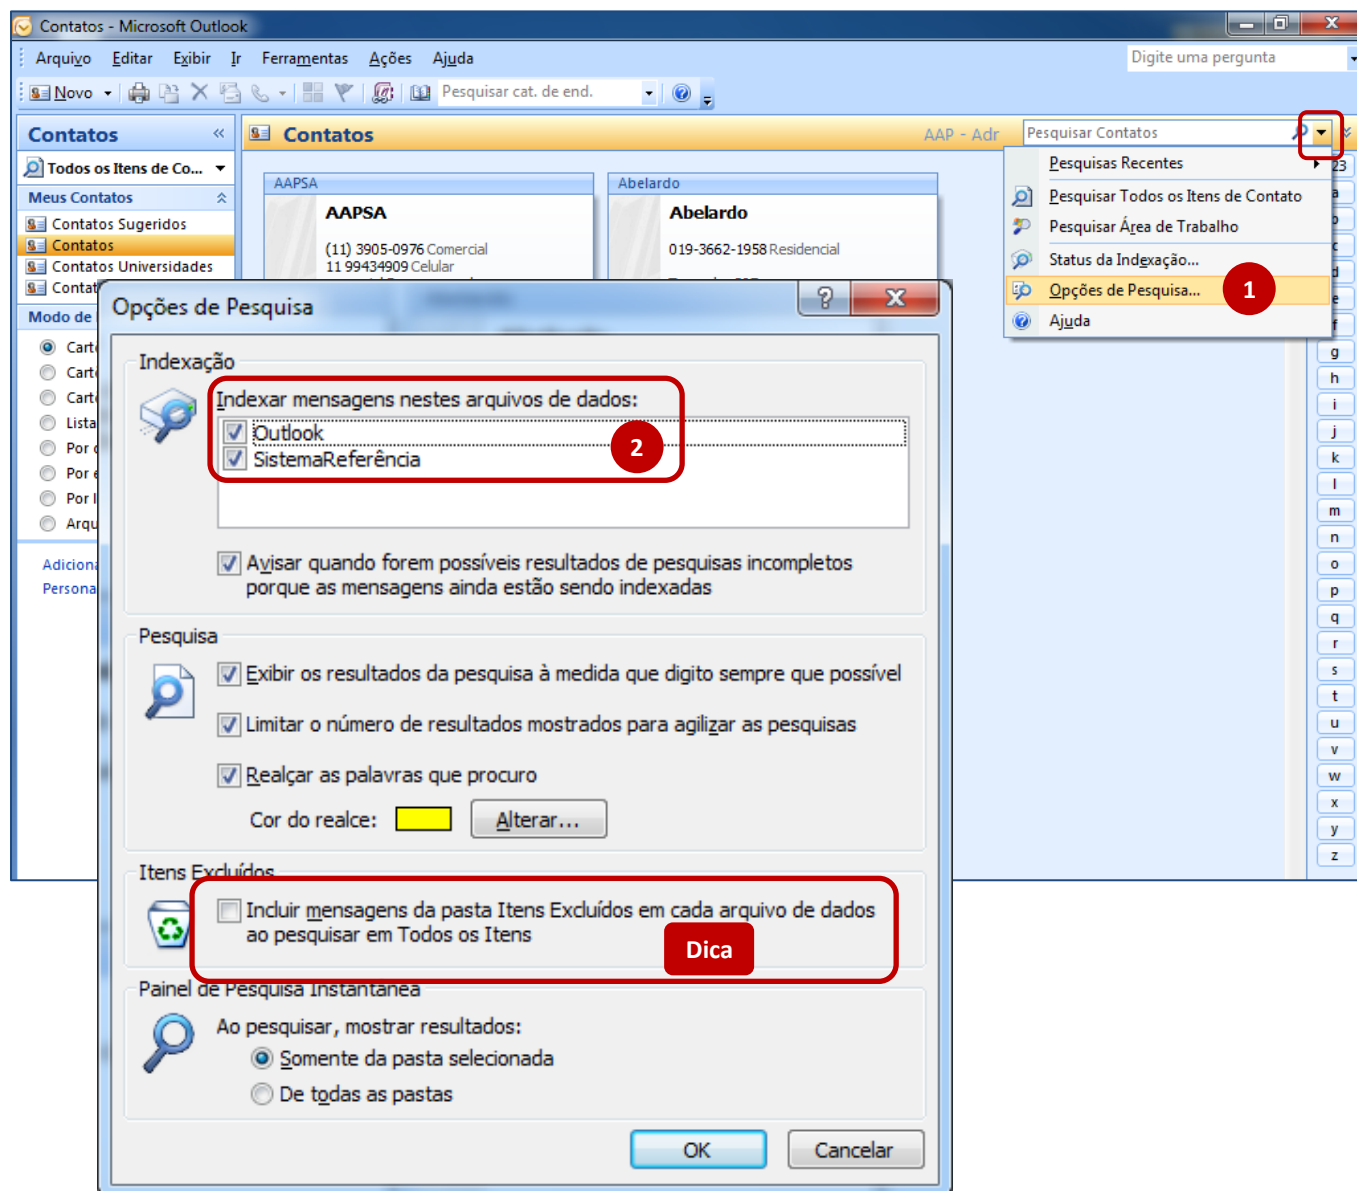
Contatos - Microsoft Outlook

Arquivo Editar Exibir Ir Ferramentas Ações Ajuda

Digite uma pergunta

Novo

Pesquisar cat. de end.

Contatos

Todos os Itens de Co...

Meus Contatos

Contatos Sugeridos
Contatos
Contatos Universidades
Contat

Modo de

Cart
Cart
Cart
Lista
Por
Por
Por
Arqu

Adiciona
Persona

Contatos

AAP - Adr

Pesquisar Contatos

AAPSA

AAPSA

(11) 3905-0976 Comercial
11 99434909 Celular

Abelardo

Abelardo

019-3662-1958 Residencial

Pesquisas Recentes
Pesquisar Todos os Itens de Contato
Pesquisar Área de Trabalho
Status da Indexação...
Opções de Pesquisa...
Ajuda

1

123
a
b
c
d
e
f
g
h
i
j
k
l
m
n
o
p
q
r
s
t
u
v
w
x
y
z

Opções de Pesquisa

?

Indexação

Indexar mensagens nestes arquivos de dados:

Outlook
SistemaReferência

2

Avisar quando forem possíveis resultados de pesquisas incompletos porque as mensagens ainda estão sendo indexadas

Pesquisa

Exibir os resultados da pesquisa à medida que digito sempre que possível

Limitar o número de resultados mostrados para agilizar as pesquisas

Realçar as palavras que procuro

Cor do realce:

Alterar...

Itens Excluídos

Incluir mensagens da pasta Itens Excluídos em cada arquivo de dados ao pesquisar em Todos os Itens

Dica

Painel de Pesquisa Instantânea

Ao pesquisar, mostrar resultados:

Somente da pasta selecionada

De todas as pastas

OK

Cancelar